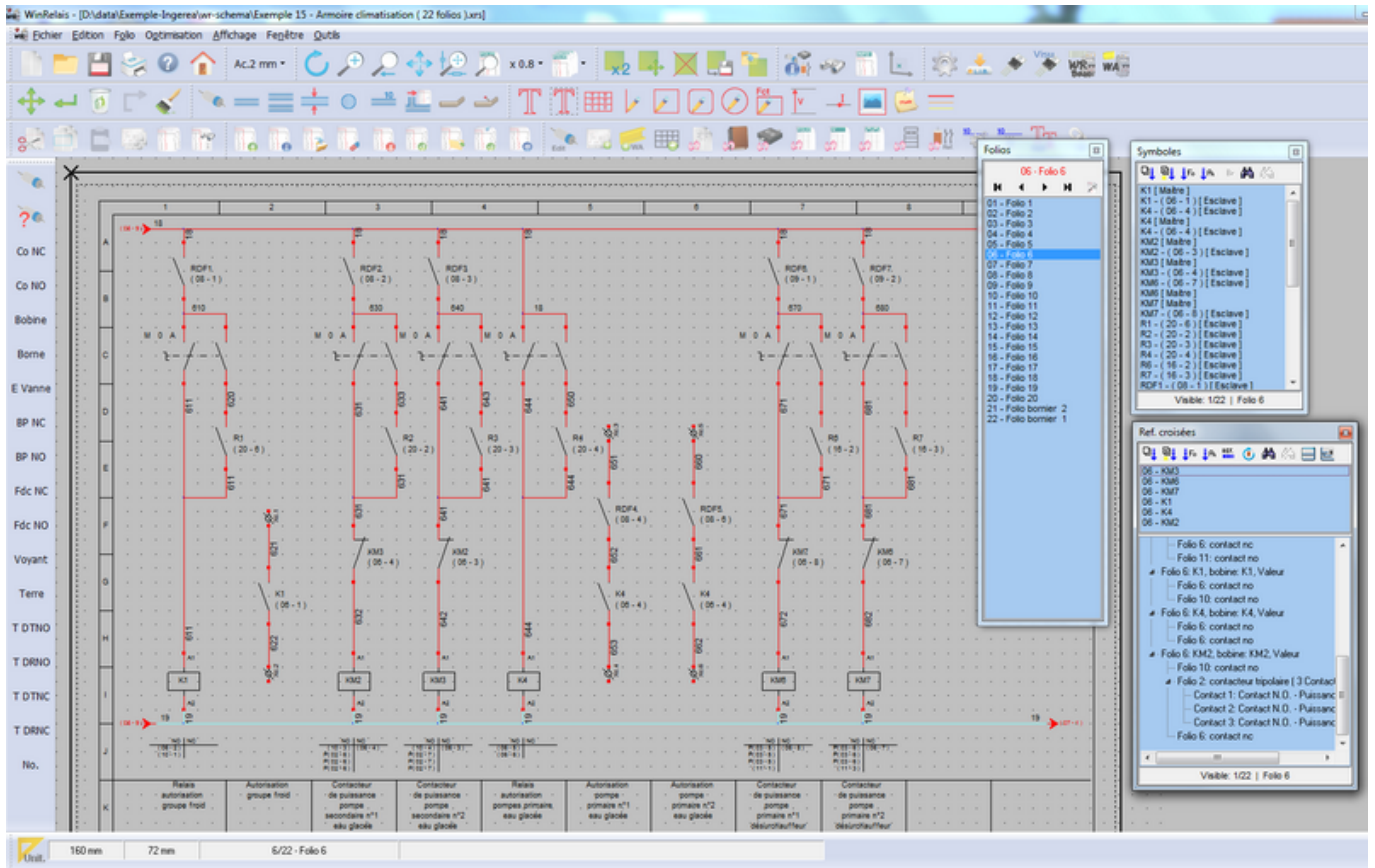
WinRelais - [D:\data\Exemple-Ingerea\wr-schema\Exemple 15 - Armoire climatisation ( 22 folios ).xrs]

Fichier Edition Folio Optimisation Affichage Fenêtre Outils

Ac.2 mm x 0.8

Co NC
Co NO
Bobine
Borne
E Vanne
BP NC
BP NO
Fdc NC
Fdc NO
Voyant
Terre
T DTNO
T DRNO
T DTNC
T DRNC
No.

1 2 3 4 5 6 7 8

A B C D E F G H I J K

RDF1 ( 08 - 1 )
RDF2 ( 08 - 2 )
RDF3 ( 08 - 3 )
RDF6 ( 09 - 1 )
RDF7 ( 09 - 2 )
R1 ( 20 - 6 )
R2 ( 20 - 2 )
R3 ( 20 - 3 )
R4 ( 20 - 4 )
R6 ( 16 - 2 )
R7 ( 16 - 3 )
RDF4 ( 08 - 4 )
RDF5 ( 08 - 5 )
KM3 ( 06 - 4 )
KM2 ( 06 - 3 )
KM7 ( 06 - 8 )
KM6 ( 06 - 7 )
K1 ( 06 - 1 )
K4 ( 06 - 4 )
K4 ( 06 - 4 )
K1 KM2 KM3 K4 KM6 KM7

Relais autorisation groupe froid
Autorisation groupe froid
Contacteur de puissance pompe secondaire n°1 eau glacée
Contacteur de puissance pompe secondaire n°2 eau glacée
Relais autorisation pompes primaire, eau glacée
Autorisation pompe primaire n°1 eau glacée
Autorisation pompe primaire n°2 eau glacée
Contacteur de puissance pompe n°1 désurchauffeur
Contacteur de puissance pompe n°2 désurchauffeur

Folios
06 - Folio 6
01 - Folio 1
02 - Folio 2
03 - Folio 3
04 - Folio 4
05 - Folio 5
06 - Folio 6
07 - Folio 7
08 - Folio 8
09 - Folio 9
10 - Folio 10
11 - Folio 11
12 - Folio 12
13 - Folio 13
14 - Folio 14
15 - Folio 15
16 - Folio 16
17 - Folio 17
18 - Folio 18
19 - Folio 19
20 - Folio 20
21 - Folio bornier 2
22 - Folio bornier 1

Symboles
K1 [ Maitre ]
K1 - ( 06 - 1 ) [ Esclave ]
K4 - ( 06 - 4 ) [ Esclave ]
K4 [ Maitre ]
K4 - ( 06 - 4 ) [ Esclave ]
KM2 [ Maitre ]
KM2 - ( 06 - 3 ) [ Esclave ]
KM3 [ Maitre ]
KM3 - ( 06 - 4 ) [ Esclave ]
KM6 - ( 06 - 7 ) [ Esclave ]
KM6 [ Maitre ]
KM7 [ Maitre ]
KM7 - ( 06 - 8 ) [ Esclave ]
R1 - ( 20 - 6 ) [ Esclave ]
R2 - ( 20 - 2 ) [ Esclave ]
R3 - ( 20 - 3 ) [ Esclave ]
R4 - ( 20 - 4 ) [ Esclave ]
R6 - ( 16 - 2 ) [ Esclave ]
R7 - ( 16 - 3 ) [ Esclave ]
RDF1 - ( 08 - 1 ) [ Esclave ]
Visible: 1/22 | Folio 6

Ref. croisées
06 - KM3
06 - KM6
06 - KM7
06 - K1
06 - K4
06 - KM2
Folio 6: contact nc
Folio 11: contact no
Folio 6: K1, bobine: K1, Valeur
Folio 6: contact no
Folio 10: contact no
Folio 6: K4, bobine: K4, Valeur
Folio 6: contact no
Folio 6: contact no
Folio 6: KM2, bobine: KM2, Valeur
Folio 10: contact no
Folio 2: contacteur tripolaire ( 3 Contact
Contact 1: Contact N.O. - Puissanc
Contact 2: Contact N.O. - Puissanc
Contact 3: Contact N.O. - Puissanc
Folio 6: contact nc
Visible: 1/22 | Folio 6

160 mm 72 mm 6/22 - Folio 6